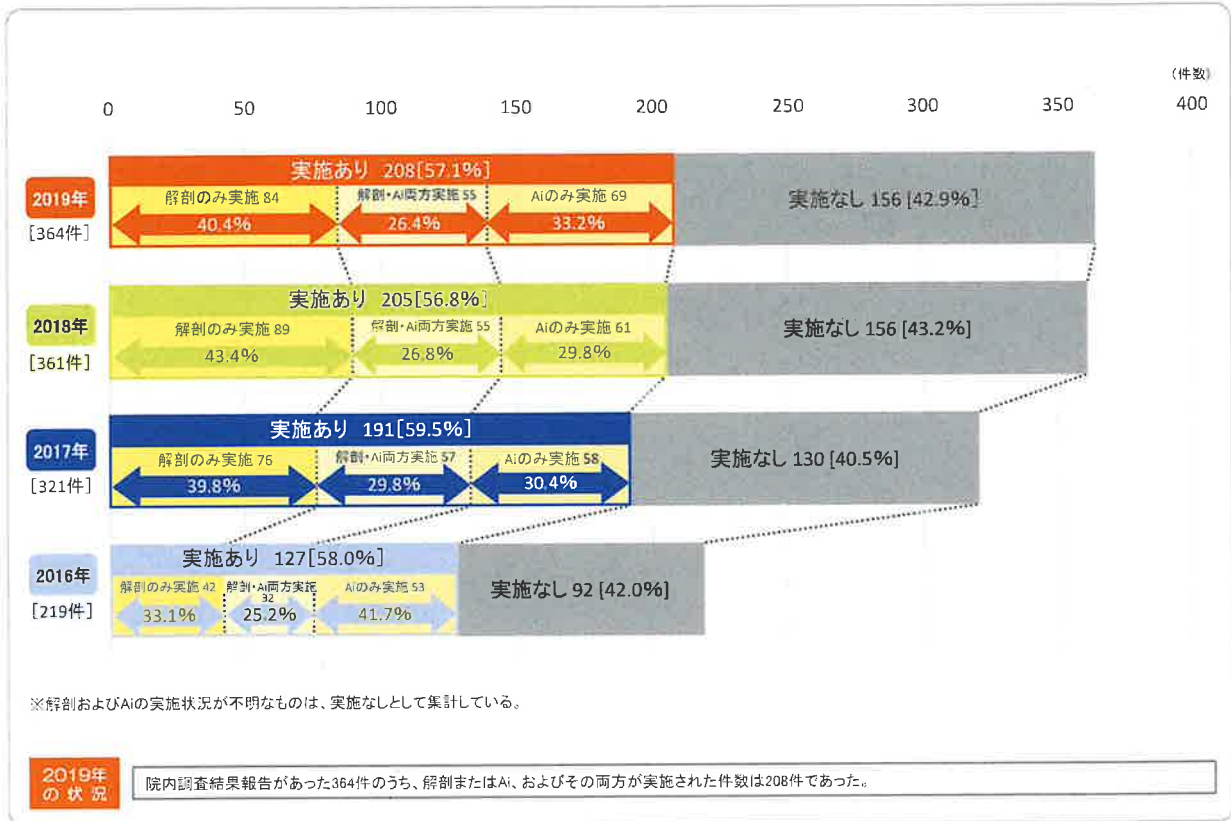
（件数）

0 50 100 150 200 250 300 350 400

2019年
［364件］

実施あり 208［57.1%］

解剖のみ実施 84
40.4%

解剖・Ai両方実施 55
26.4%

Aiのみ実施 69
33.2%

実施なし 156［42.9%］

2018年
［361件］

実施あり 205［56.8%］

解剖のみ実施 89
43.4%

解剖・Ai両方実施 55
26.8%

Aiのみ実施 61
29.8%

実施なし 156［43.2%］

2017年
［321件］

実施あり 191［59.5%］

解剖のみ実施 76
39.8%

解剖・Ai両方実施 57
29.8%

Aiのみ実施 58
30.4%

実施なし 130［40.5%］

2016年
［219件］

実施あり 127［58.0%］

解剖のみ実施 42
33.1%

解剖・Ai両方実施 32
25.2%

Aiのみ実施 53
41.7%

実施なし 92［42.0%］

※解剖およびAiの実施状況が不明なものは、実施なしとして集計している。

2019年の状況

院内調査結果報告があった364件のうち、解剖またはAi、およびその両方が実施された件数は208件であった。